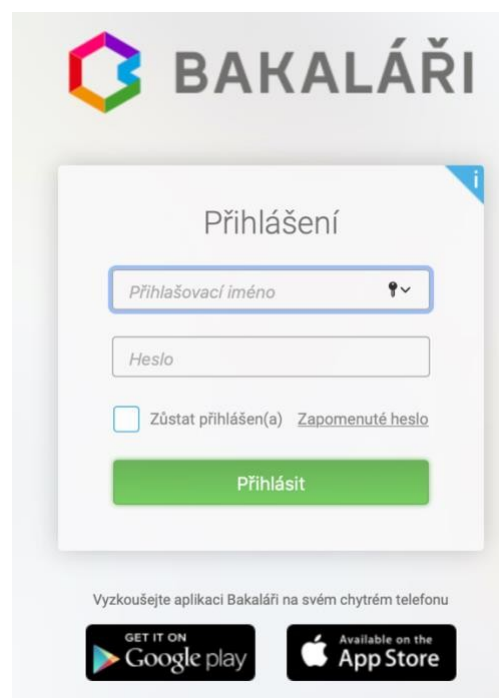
BAKALÁŘI

i

Přihlášení

Přihlašovací iméno

Heslo

Zůstat přihlášen(a) Zapomenuté heslo

Přihlásit

Vyzkoušejte aplikaci Bakaláři na svém chytrém telefonu

GET IT ON Google play

Available on the App Store